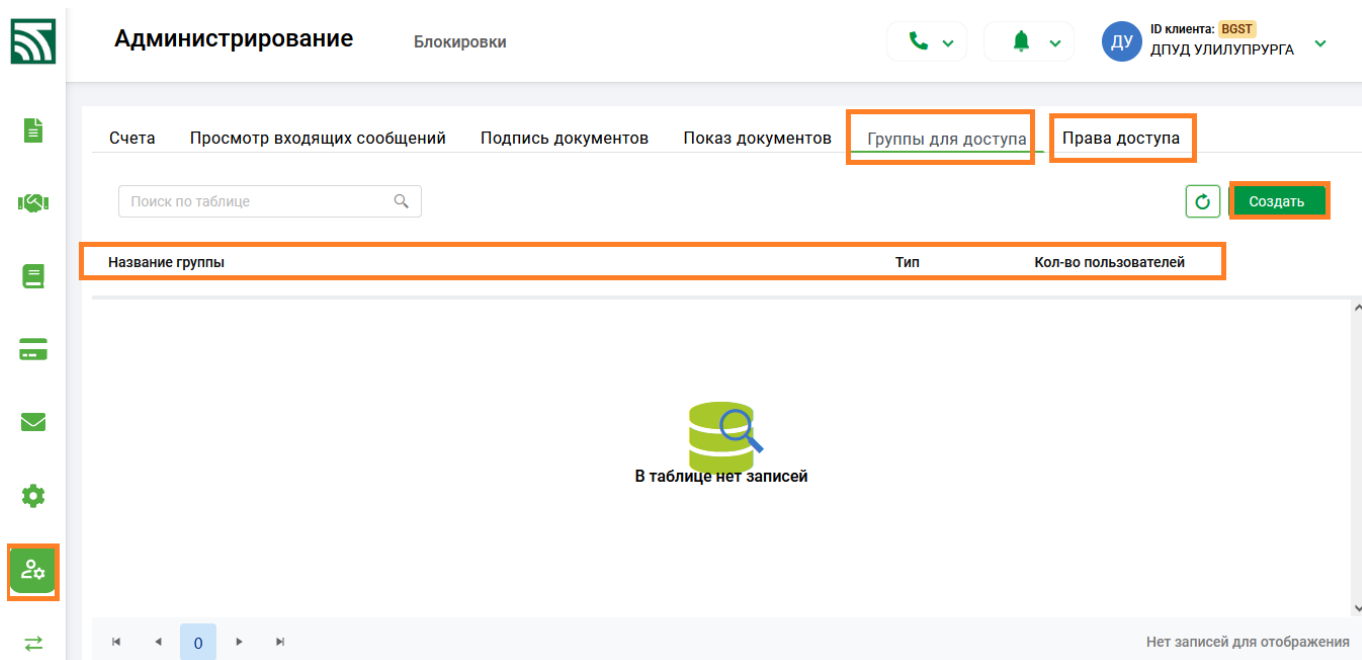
Администрирование
Блокировки
ДУ
ID клиента: BGST
ДПУД УЛИЛУПРУРГА

Счета
Просмотр входящих сообщений
Подпись документов
Показ документов
Группы для доступа
Права доступа

Поиск по таблице
Создать

| Название группы | Тип | Кол-во пользователей |
|---|---|---|

В таблице нет записей

0
Нет записей для отображения